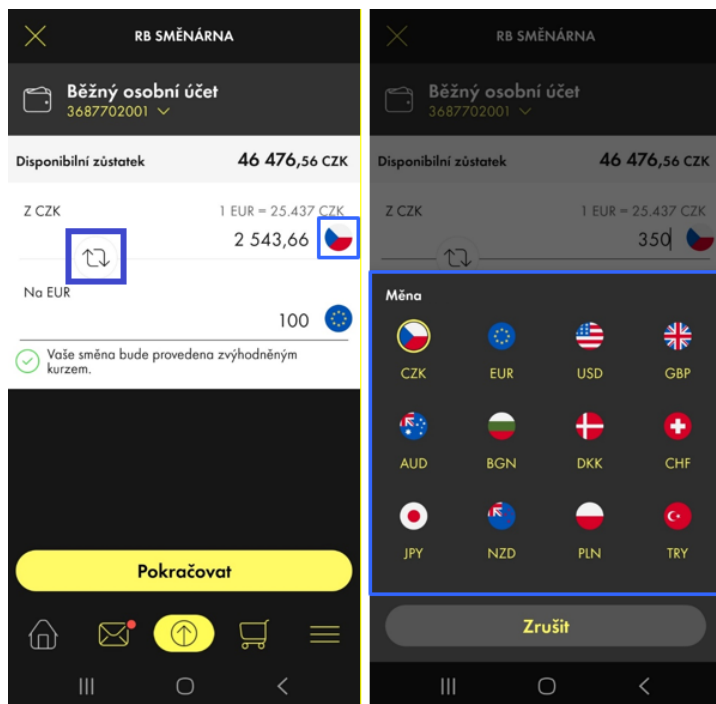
RB SMĚNÁRNA

Běžný osobní účet
3687702001

Disponibilní zůstatek 46 476,56 CZK

Z CZK
1 EUR = 25.437 CZK
2 543,66

Na EUR
100

Vaše směna bude provedena zvýhodněným kurzem.

Pokračovat

RB SMĚNÁRNA

Běžný osobní účet
3687702001

Disponibilní zůstatek 46 476,56 CZK

Z CZK
1 EUR = 25.437 CZK
350

Měna

CZK EUR USD GBP
AUD BGN DKK CHF
JPY NZD PLN TRY

Zrušit